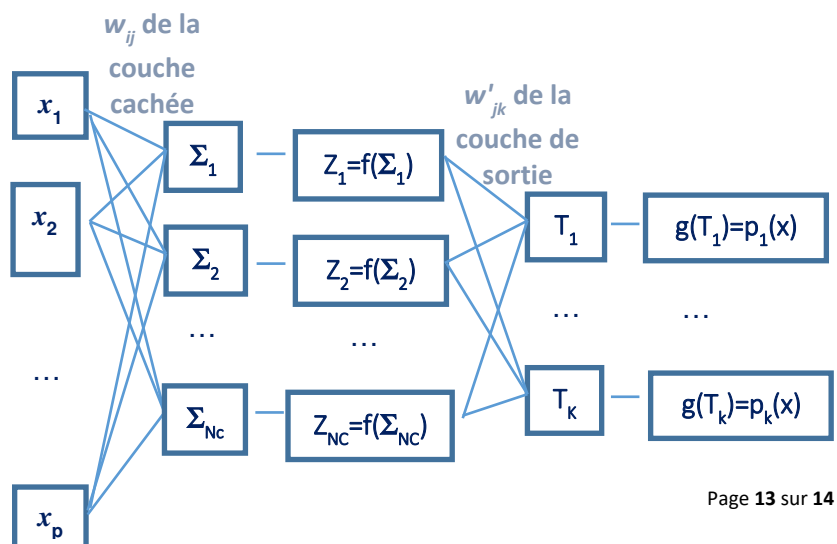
$w_{ij}$ de la couche cachée

$w'_{jk}$ de la couche de sortie

$x_1$

$x_2$

…

$x_p$

$\Sigma_1$

$\Sigma_2$

…

$\Sigma_{Nc}$

$Z_1=f(\Sigma_1)$

$Z_2=f(\Sigma_2)$

…

$Z_{NC}=f(\Sigma_{NC})$

$T_1$

…

$T_K$

$g(T_1)=p_1(x)$

…

$g(T_k)=p_k(x)$

Page **13** sur **14**